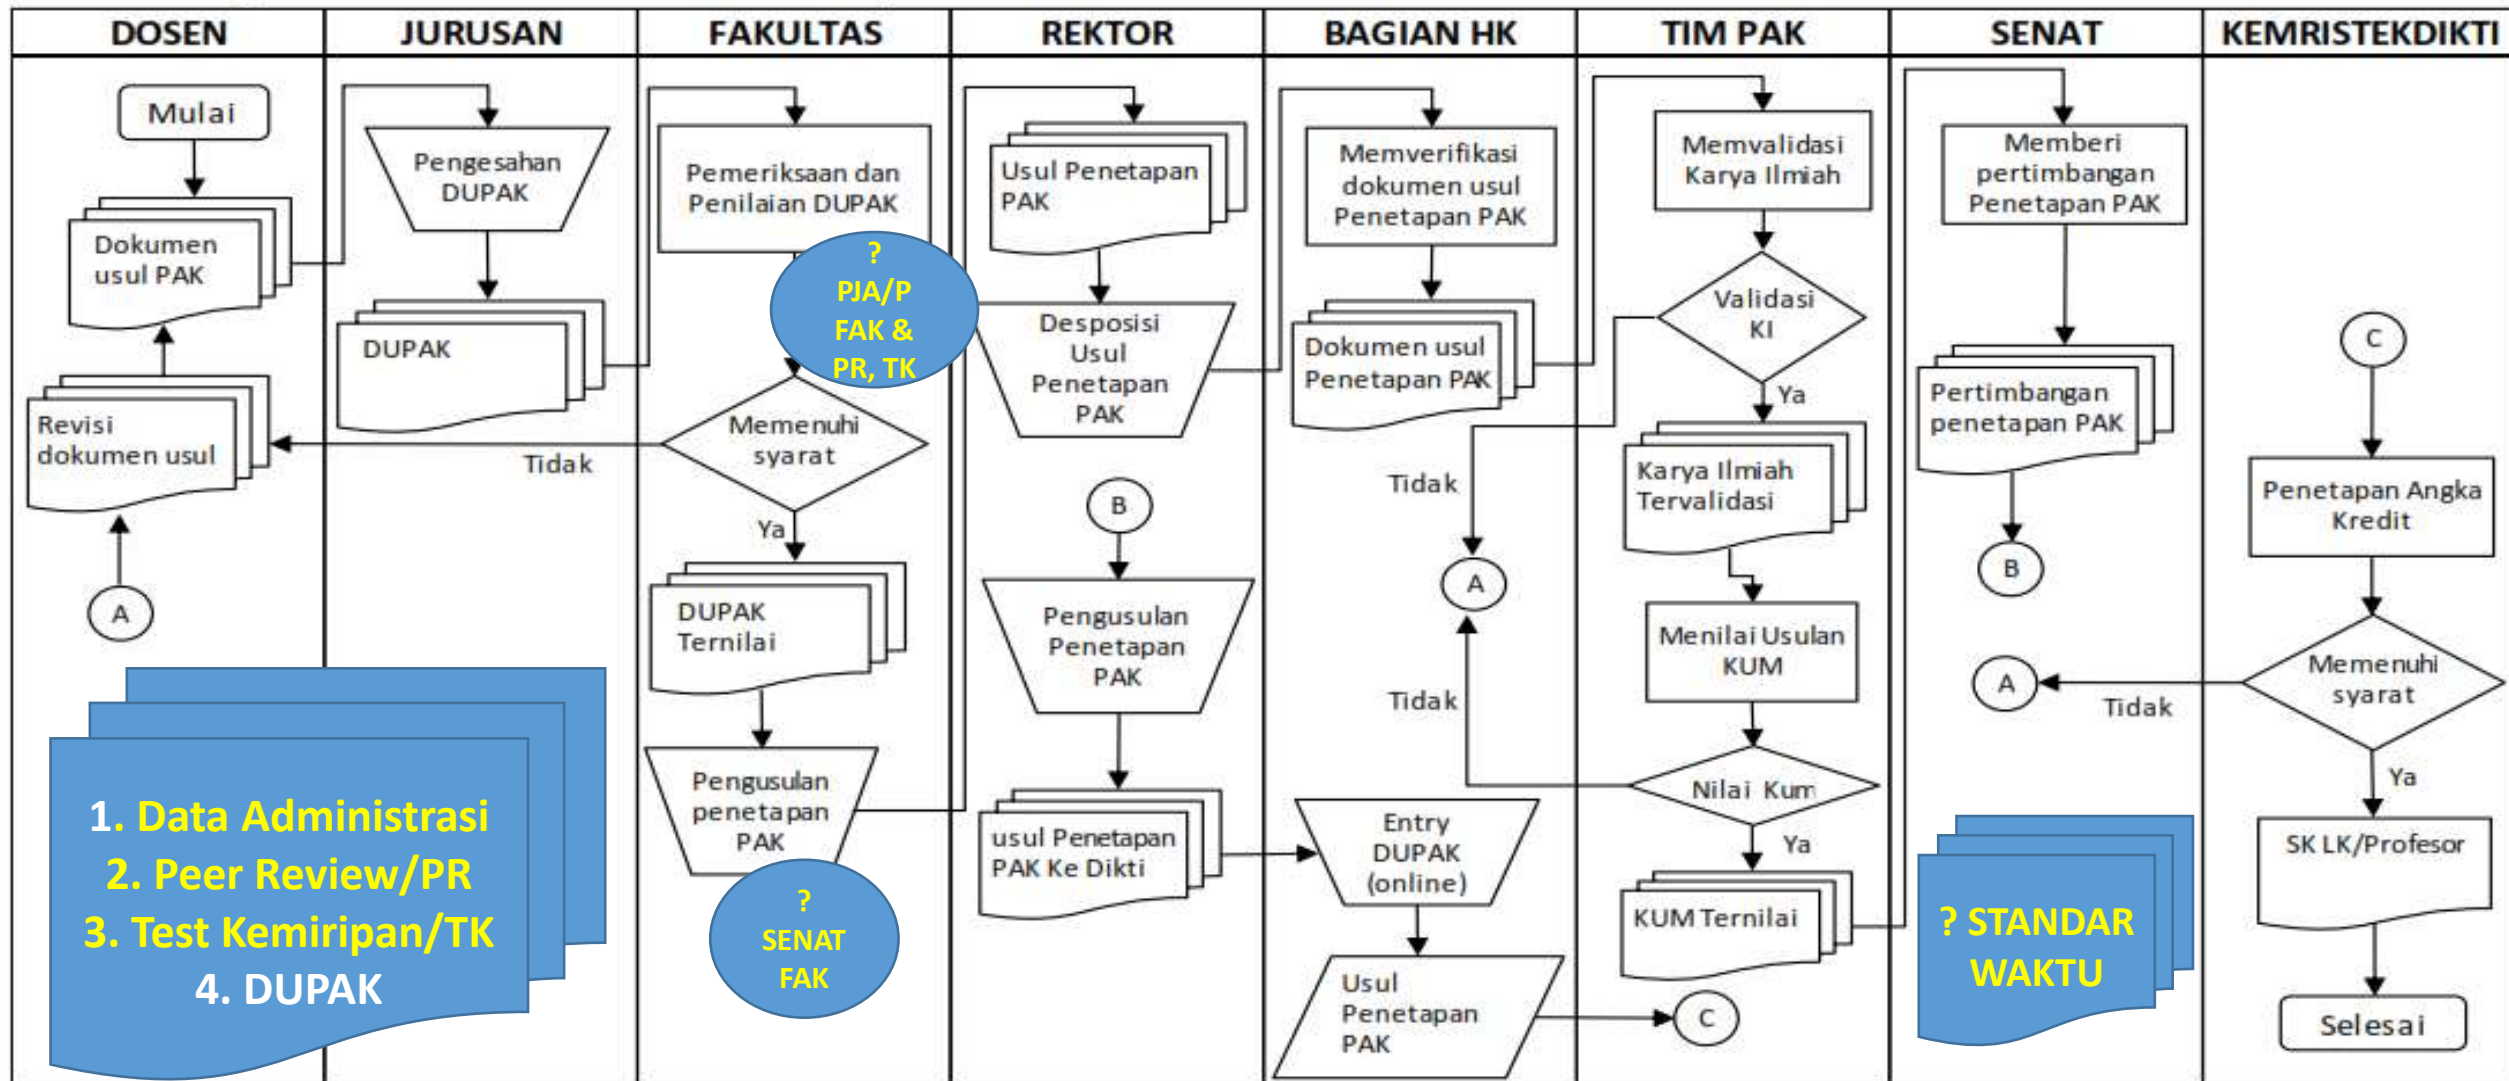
| DOSEN | JURUSAN | FAKULTAS | REKTOR | BAGIAN HK | TIM PAK | SENAT | KEMRISTEKDIKTI |
|---|---|---|---|---|---|---|---|

Mulai

Dokumen usul PAK

Revisi dokumen usul

A

Pengesahan DUPAK

DUPAK

Tidak

Pemeriksaan dan Penilaian DUPAK

? PJA/P FAK & PR, TK

Memenuhi syarat

Ya

DUPAK Ternilai

Pengusulan penetapan PAK

? SENAT FAK

Usul Penetapan PAK

Desposisi Usul Penetapan PAK

B

Pengusulan Penetapan PAK

usul Penetapan PAK Ke Dikti

Memverifikasi dokumen usul Penetapan PAK

Dokumen usul Penetapan PAK

Tidak

A

Tidak

Entry DUPAK (online)

Usul Penetapan PAK

C

Memvalidasi Karya Ilmiah

Validasi KI

Ya

Karya Ilmiah Tervalidasi

Menilai Usulan KUM

Nilai Kum

Ya

KUM Ternilai

Memberi pertimbangan Penetapan PAK

Pertimbangan penetapan PAK

B

A

Tidak

? STANDAR WAKTU

C

Penetapan Angka Kredit

Memenuhi syarat

Ya

SK LK/Profesor

Selesai

1. Data Administrasi
2. Peer Review/PR
3. Test Kemiripan/TK
4. DUPAK